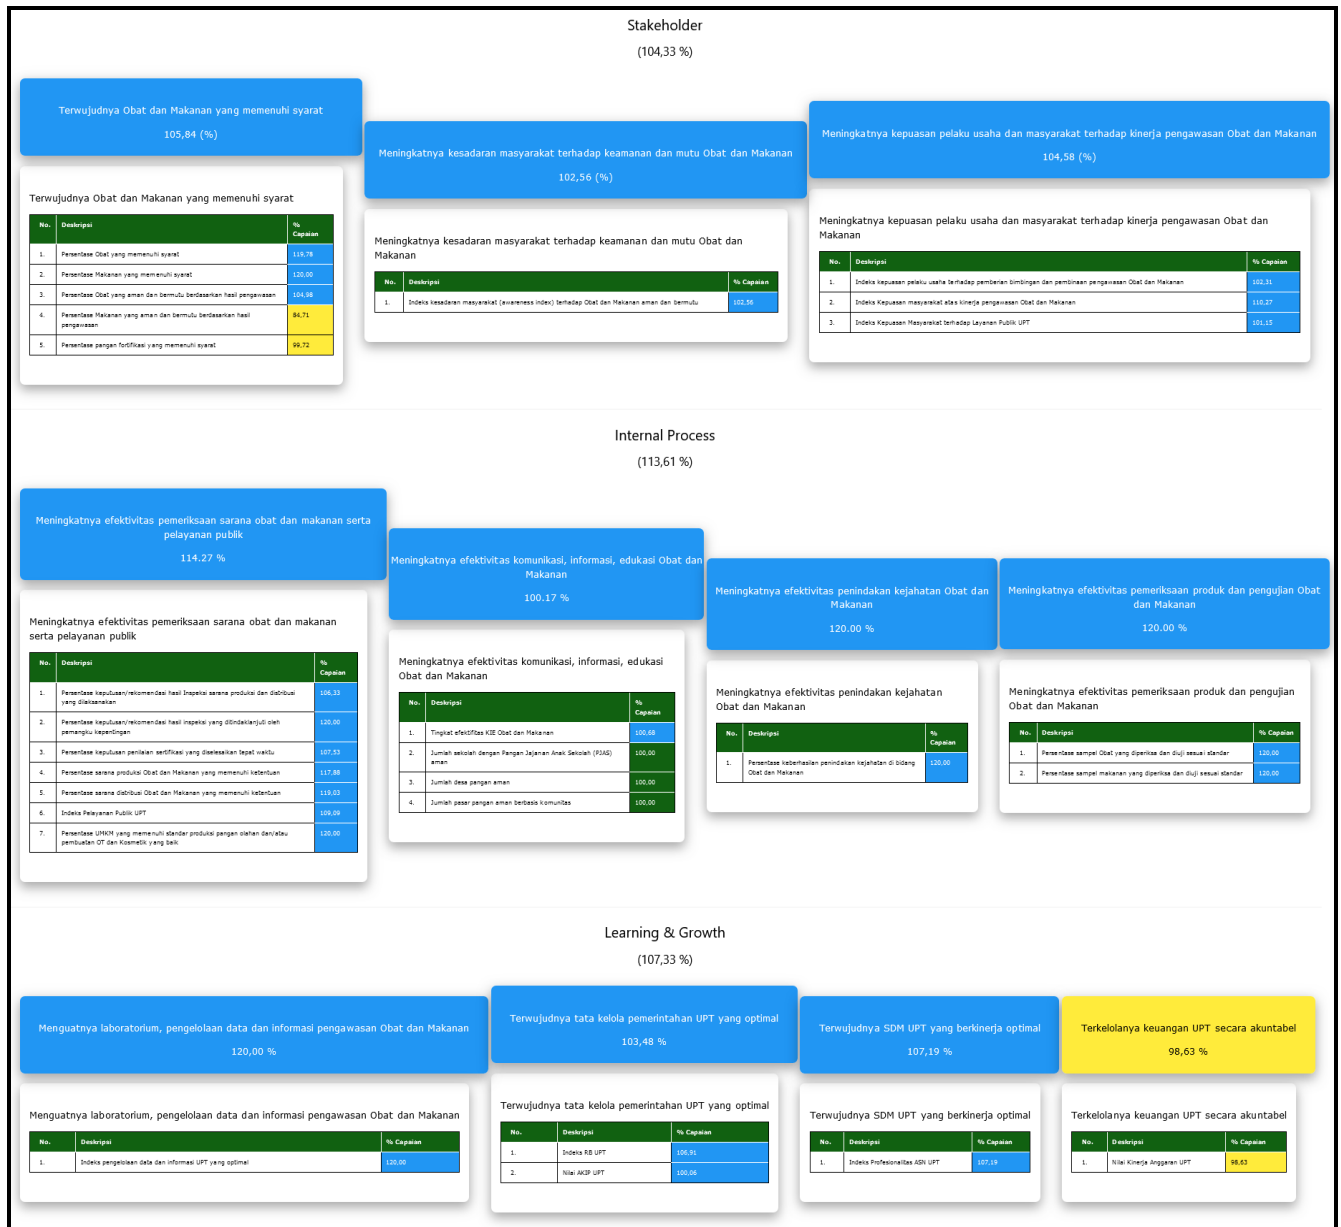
Stakeholder
(104,33 %)

Terwujudnya Obat dan Makanan yang memenuhi syarat
105,84 (%)

Terwujudnya Obat dan Makanan yang memenuhi syarat

| No. | Deskripsi | % Capaian |
|---|---|---|
| 1. | Persentase Obat yang memenuhi syarat | 119,76 |
| 2. | Persentase Makanan yang memenuhi syarat | 120,00 |
| 3. | Persentase Obat yang aman dan bermutu berdasarkan hasil pengawasan | 104,98 |
| 4. | Persentase Makanan yang aman dan bermutu berdasarkan hasil pengawasan | 84,71 |
| 5. | Persentase pangan fortifikasi yang memenuhi syarat | 99,72 |

Meningkatnya kesadaran masyarakat terhadap keamanan dan mutu Obat dan Makanan
102,56 (%)

Meningkatnya kesadaran masyarakat terhadap keamanan dan mutu Obat dan Makanan

| No. | Deskripsi | % Capaian |
|---|---|---|
| 1. | Indeks kesadaran masyarakat (awareness index) terhadap Obat dan Makanan aman dan bermutu | 102,56 |

Meningkatnya kepuasan pelaku usaha dan masyarakat terhadap kinerja pengawasan Obat dan Makanan
104,58 (%)

Meningkatnya kepuasan pelaku usaha dan masyarakat terhadap kinerja pengawasan Obat dan Makanan

| No. | Deskripsi | % Capaian |
|---|---|---|
| 1. | Indeks kepuasan pelaku usaha terhadap pemberian bimbingan dan pembinaan pengawasan Obat dan Makanan | 102,31 |
| 2. | Indeks Kepuasan masyarakat atas kinerja pengawasan Obat dan Makanan | 110,27 |
| 3. | Indeks Kepuasan Masyarakat terhadap Layanan Publik UPT | 101,15 |

Internal Process
(113,61 %)

Meningkatnya efektivitas pemeriksaan sarana obat dan makanan serta pelayanan publik
114.27 %

Meningkatnya efektivitas pemeriksaan sarana obat dan makanan serta pelayanan publik

| No. | Deskripsi | % Capaian |
|---|---|---|
| 1. | Persentase keputusan/rekomendasi hasil Inspeksi sarana produksi dan distribusi yang dilaksanakan | 106,33 |
| 2. | Persentase keputusan/rekomendasi hasil inspeksi yang ditindaklanjuti oleh pemangku kepentingan | 120,00 |
| 3. | Persentase keputusan penilaian sertifikasi yang diselesaikan tepat waktu | 107,53 |
| 4. | Persentase sarana produksi Obat dan Makanan yang memenuhi ketentuan | 117,88 |
| 5. | Persentase sarana distribusi Obat dan Makanan yang memenuhi ketentuan | 119,03 |
| 6. | Indeks Pelayanan Publik UPT | 109,09 |
| 7. | Persentase UMKM yang memenuhi standar produksi pangan olahan dan/atau pembuatan OT dan Kosmetik yang baik | 120,00 |

Meningkatnya efektivitas komunikasi, informasi, edukasi Obat dan Makanan
100.17 %

Meningkatnya efektivitas komunikasi, informasi, edukasi Obat dan Makanan

| No. | Deskripsi | % Capaian |
|---|---|---|
| 1. | Tingkat efektifitas KIE Obat dan Makanan | 100,68 |
| 2. | Jumlah sekolah dengan Pangan Jajanan Anak Sekolah (PJAS) aman | 100,00 |
| 3. | Jumlah desa pangan aman | 100,00 |
| 4. | Jumlah pasar pangan aman berbasis komunitas | 100,00 |

Meningkatnya efektivitas penindakan kejahatan Obat dan Makanan
120.00 %

Meningkatnya efektivitas penindakan kejahatan Obat dan Makanan

| No. | Deskripsi | % Capaian |
|---|---|---|
| 1. | Persentase keberhasilan penindakan kejahatan di bidang Obat dan Makanan | 120,00 |

Meningkatnya efektivitas pemeriksaan produk dan pengujian Obat dan Makanan
120.00 %

Meningkatnya efektivitas pemeriksaan produk dan pengujian Obat dan Makanan

| No. | Deskripsi | % Capaian |
|---|---|---|
| 1. | Persentase sampel Obat yang diperiksa dan diuji sesuai standar | 120,00 |
| 2. | Persentase sampel makanan yang diperiksa dan diuji sesuai standar | 120,00 |

Learning & Growth
(107,33 %)

Menguatnya laboratorium, pengelolaan data dan informasi pengawasan Obat dan Makanan
120,00 %

Menguatnya laboratorium, pengelolaan data dan informasi pengawasan Obat dan Makanan

| No. | Deskripsi | % Capaian |
|---|---|---|
| 1. | Indeks pengelolaan data dan informasi UPT yang optimal | 120,00 |

Terwujudnya tata kelola pemerintahan UPT yang optimal
103,48 %

Terwujudnya tata kelola pemerintahan UPT yang optimal

| No. | Deskripsi | % Capaian |
|---|---|---|
| 1. | Indeks RB UPT | 106,91 |
| 2. | Nilai AKIP UPT | 100,06 |

Terwujudnya SDM UPT yang berkinerja optimal
107,19 %

Terwujudnya SDM UPT yang berkinerja optimal

| No. | Deskripsi | % Capaian |
|---|---|---|
| 1. | Indeks Profesionalitas ASN UPT | 107,19 |

Terkelolanya keuangan UPT secara akuntabel
98,63 %

Terkelolanya keuangan UPT secara akuntabel

| No. | Deskripsi | % Capaian |
|---|---|---|
| 1. | Nilai Kinerja Anggaran UPT | 98,63 |